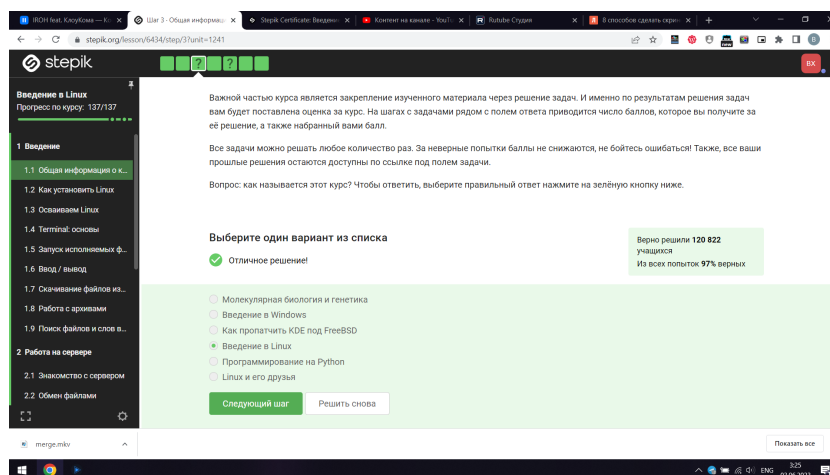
IROH feat. КлоуКома — К... | Шаг 3 - Общая информаци | Stepik Certificate: Введени | Контент на канале - YouTu | Rutube Студия | 8 способов сделать скри | +

stepik.org/lesson/6434/step/3?unit=1241

stepik

?

?

BX

Введение в Linux
Прогресс по курсу: 137/137

1 Введение
1.1 Общая информация о к...
1.2 Как установить Linux
1.3 Осваиваем Linux
1.4 Terminal: основы
1.5 Запуск исполняемых ф...
1.6 Ввод / вывод
1.7 Скачивание файлов из...
1.8 Работа с архивами
1.9 Поиск файлов и слов в...
2 Работа на сервере
2.1 Знакомство с сервером
2.2 Обмен файлами

Важной частью курса является закрепление изученного материала через решение задач. И именно по результатам решения задач вам будет поставлена оценка за курс. На шагах с задачами рядом с полем ответа приводится число баллов, которые вы получите за её решение, а также набранный вами балл.

Все задачи можно решать любое количество раз. За неверные попытки баллы не снижаются, не бойтесь ошибаться! Также, все ваши прошлые решения остаются доступны по ссылке под полем задачи.

Вопрос: как называется этот курс? Чтобы ответить, выберите правильный ответ нажмите на зелёную кнопку ниже.

Выберите один вариант из списка

Отличное решение!

Верно решили 120 822 учащихся
Из всех попыток 97% верных

Молекулярная биология и генетика
Введение в Windows
Как пропатчить KDE под FreeBSD
Введение в Linux
Программирование на Python
Linux и его друзья

Следующий шаг
Решить снова

merge.mkv

Показать все

ENG 3:25